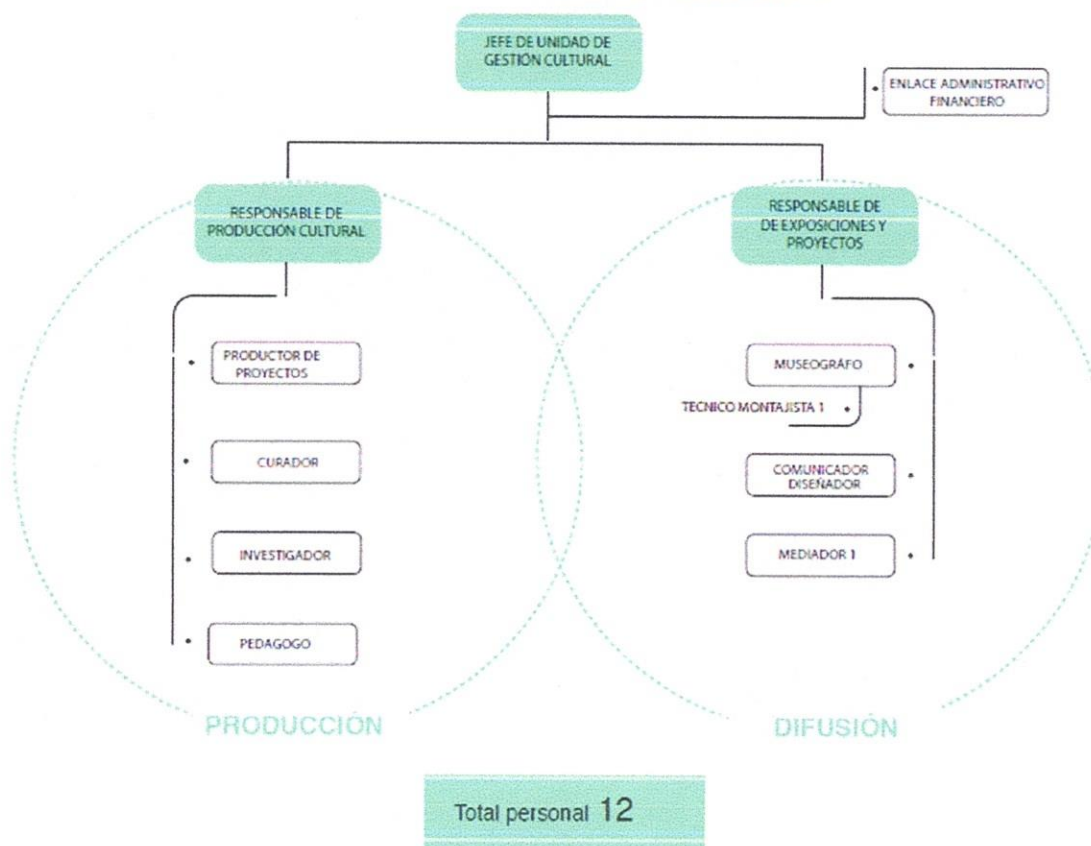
JEFE DE UNIDAD DE GESTIÓN CULTURAL

ENLACE ADMINISTRATIVO FINANCIERO

RESPONSABLE DE PRODUCCIÓN CULTURAL

RESPONSABLE DE DE EXPOSICIONES Y PROYECTOS

PRODUCTOR DE PROYECTOS

CURADOR

INVESTIGADOR

PEDAGOGO

MUSEOGRÁFO

TECNICO MONTAJISTA 1

COMUNICADOR DISEÑADOR

MEDIADOR 1

PRODUCCIÓN

DIFUSIÓN

Total personal 12